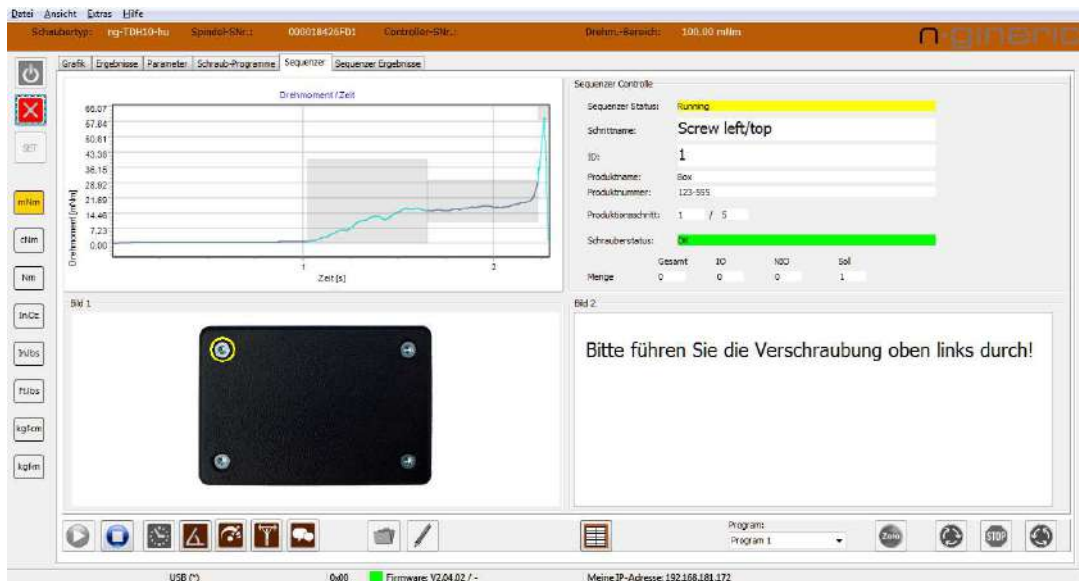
Datei Ansicht Extras Hilfe

Schraubertyp: ng-TDH10-hu Spindel-SNr.: 000018426FD1 Controller-SNr.: Drehm.-Bereich: 100.00 mNm

n-gineric

SET

mNm
cNm
Nm
InOz
Inlbs
Ftlbs
kgfcm
kgfm

Grafik | Ergebnisse | Parameter | Schraub-Programme | Sequenzer | Sequenzer Ergebnisse

Drehmoment / Zeit

| 68.07 |
| 57.84 |
| 50.61 |
| 43.38 |
| 36.15 |
| 28.92 |
| 21.69 |
| 14.46 |
| 7.23 |
| 0.00 |

Drehmoment [mNm]

1 2

Zeit [s]

Sequenzer Controlle

Sequenzer Status: Running

Schrittname: Screw left/top

ID: 1

Produktname: Box

Produktnummer: 123-555

Produktionsschritt: 1 / 5

Schrauberstatus: OK

| | Gesamt | IO | NIO | Soll |
|---|---|---|---|---|
| Menge | 0 | 0 | 0 | 1 |

Bild 1

Bild 2

Bitte führen Sie die Verschraubung oben links durch!

Program:
Program 1

Zero

STOP

USB (*) 0x00 Firmware: V2.04.02 / - Meine IP-Adresse: 192.168.181.172